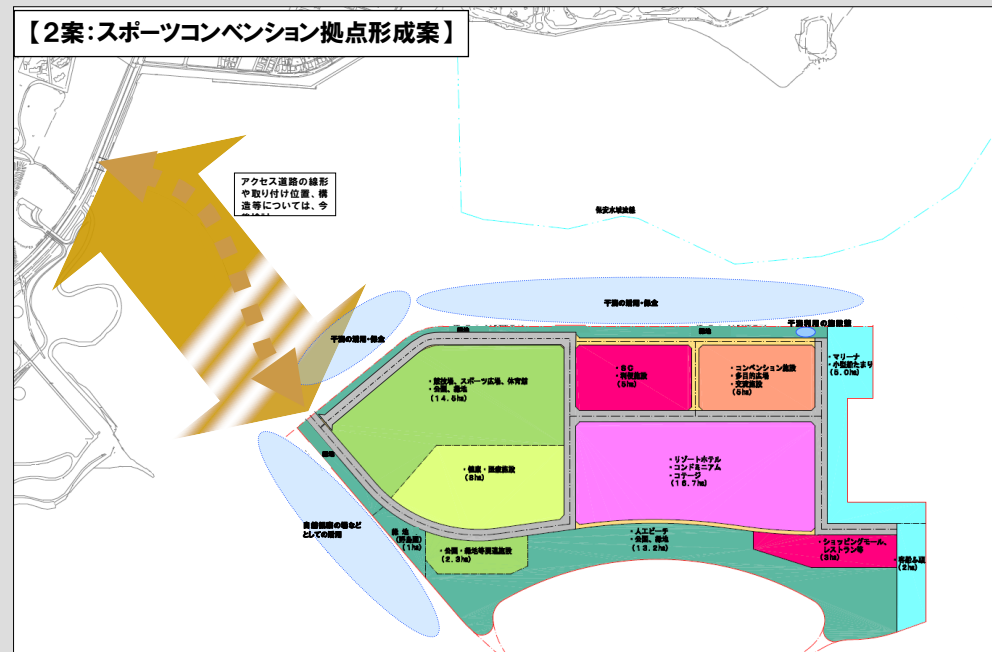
【2案：スポーツコンベンション拠点形成案】

アクセス道路の線形や取り付け位置、構造等については、今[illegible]

保安水域境界

干潟の活用・保全

干潟の活用・保全

干潟護岸の散策路

緑地

緑地

・競技場、スポーツ広場、体育館
・公園、緑地
（14.5ha）

・ＳＣ
・物販施設
（5ha）

・コンベンション施設
・多目的広場
・文化施設
（5ha）

・マリーナ
・小型船だまり
（5.0ha）

・リゾートホテル
・コンドミニアム
・コテージ
（15.7ha）

・健康・医療施設
（8ha）

緑地

自然観察の場などとしての活用

緑地
（緩衝帯）
（1ha）

・公園、緑地等運動施設
（2.3ha）

・人工ビーチ
・公園、緑地
（13.2ha）

・ショッピングモール、レストラン等
（3ha）

市場ふ頭
（2ha）